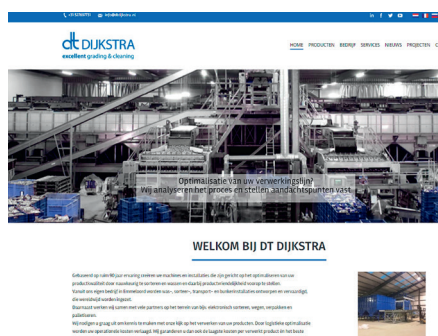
+31 527 69 77 | info@dtdijkstra.nl

dt DIJKSTRA
excellent grading & cleaning

HOME PRODUCTEN BEDRIJF SERVICES NIEUWS PROJECTEN C

Optimalisatie van uw verwerkingslijn?
Wij analyseren het proces en stellen aandachtspunten vast.

WELKOM BIJ DT DIJKSTRA

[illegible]